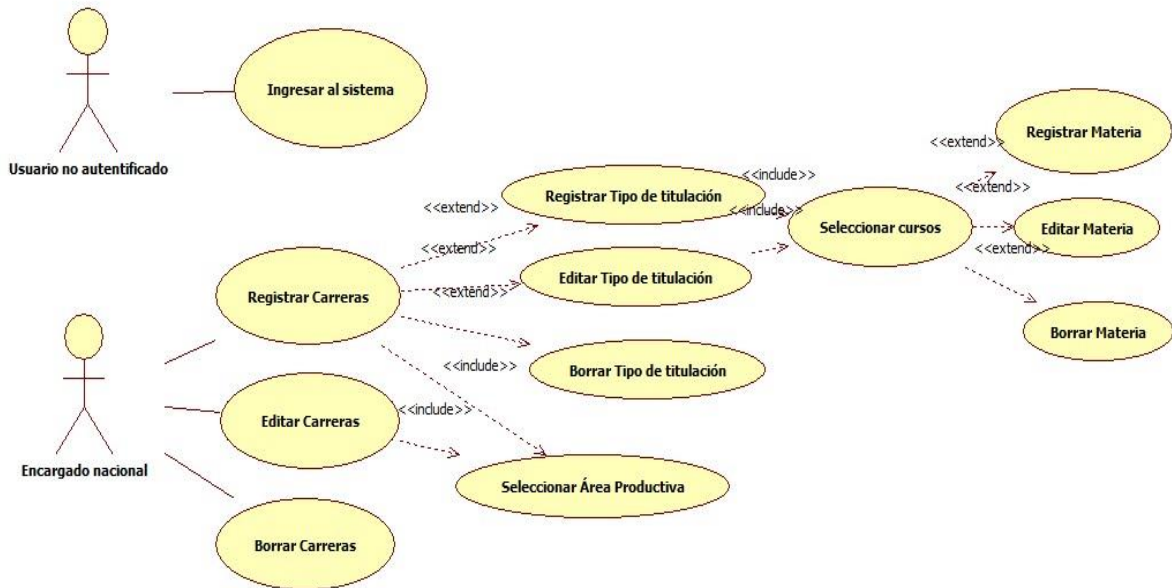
Usuario no autentificado

Ingresar al sistema

Registrar Materia

<<extend>>

<<include>>

<<extend>>

Registrar Tipo de titulación

<<extend>>

<<include>>

Seleccionar cursos

Editar Materia

<<extend>>

<<extend>>

Registrar Carreras

<<extend>>

Editar Tipo de titulación

Borrar Materia

<<include>>

Borrar Tipo de titulación

Encargado nacional

Editar Carreras

<<include>>

Seleccionar Área Productiva

Borrar Carreras